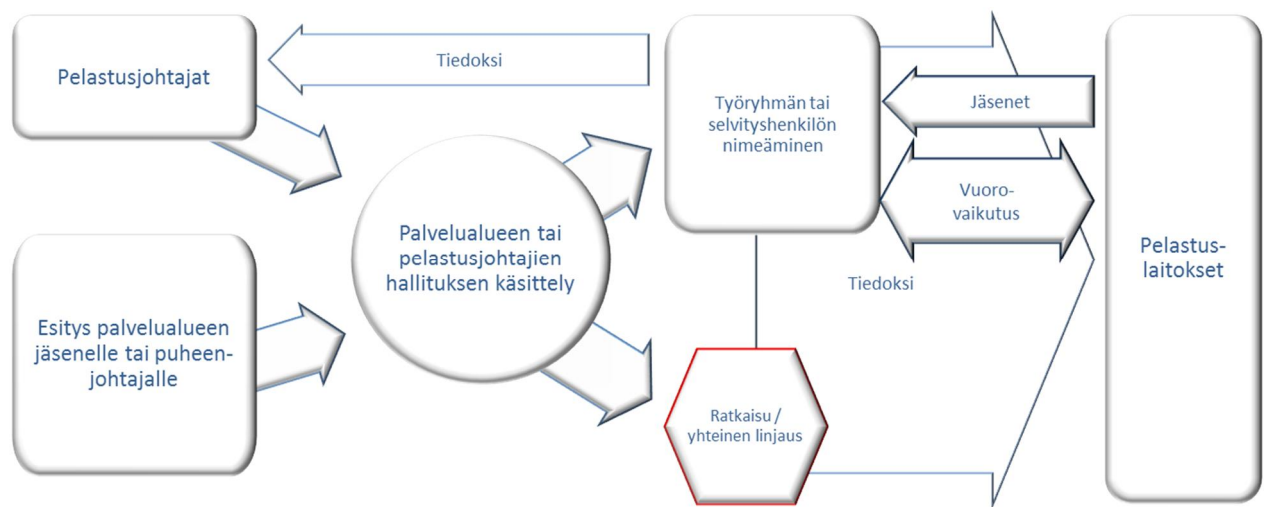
Pelastusjohtajat

Tiedoksi

Työryhmän tai selvityshenkilön nimeäminen

Jäsenet

Vuoro-vaikutus

Pelastus-laitokset

Palvelualueen tai pelastusjohtajien hallituksen käsittely

Tiedoksi

Esitys palvelualueen jäsenelle tai puheen-johtajalle

Ratkaisu / yhteinen linjaus